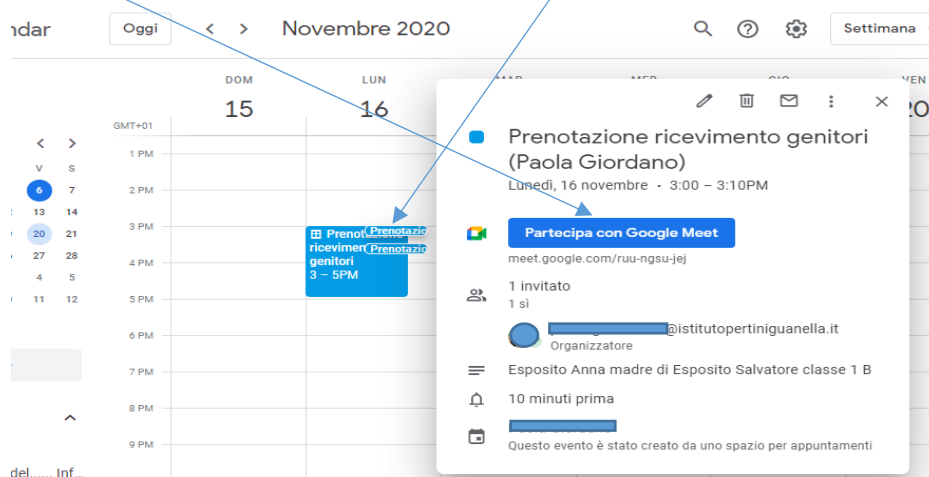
ndar

Oggi

Novembre 2020

Settimana

DOM
15

LUN
16

MAR

MER

GIO

VEN
20

GMT+01

1 PM
2 PM
3 PM
4 PM
5 PM
6 PM
7 PM
8 PM
9 PM

V S
6 7
13 14
20 21
27 28
4 5
11 12

Prenotazione ricevimento genitori
3 – 5PM

Prenotazio
Prenotazio

Prenotazione ricevimento genitori (Paola Giordano)

Lunedì, 16 novembre · 3:00 – 3:10PM

Partecipa con Google Meet

meet.google.com/ruu-ngsu-jej

1 invitato
1 sì

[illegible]@istitutopertiniguanella.it
Organizzatore

Esposito Anna madre di Esposito Salvatore classe 1 B

10 minuti prima

Questo evento è stato creato da uno spazio per appuntamenti

del...... Inf...